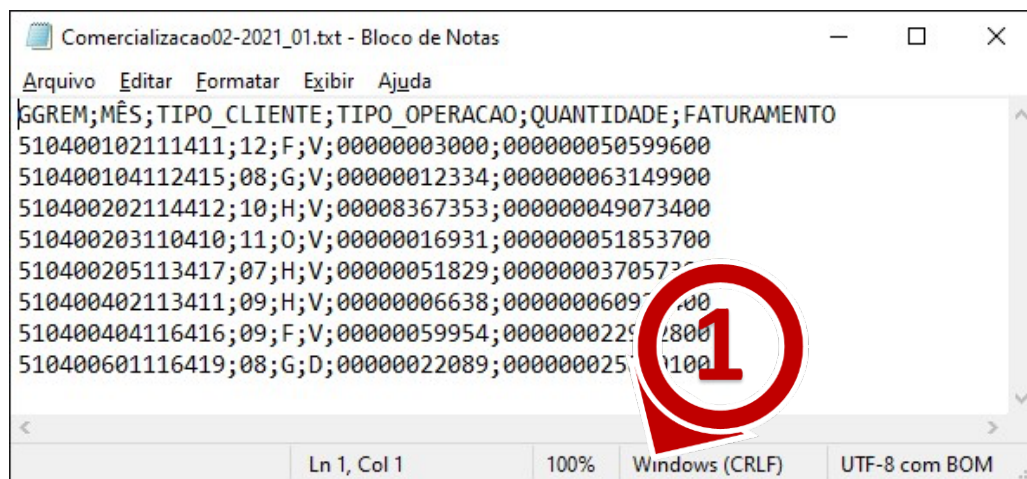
Comercializacao02-2021_01.txt - Bloco de Notas

Arquivo Editar Formatar Exibir Ajuda

GGREM;MÊS;TIPO_CLIENTE;TIPO_OPERACAO;QUANTIDADE;FATURAMENTO
510400102111411;12;F;V;00000003000;000000050599600
510400104112415;08;G;V;00000012334;000000063149900
510400202114412;10;H;V;00008367353;000000049073400
510400203110410;11;O;V;00000016931;000000051853700
510400205113417;07;H;V;00000051829;0000000370573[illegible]
510400402113411;09;H;V;00000006638;00000006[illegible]00
510400404116416;09;F;V;00000059954;0000000229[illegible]800
510400601116419;08;G;D;00000022089;0000000257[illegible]100

1

Ln 1, Col 1 100% Windows (CRLF) UTF-8 com BOM